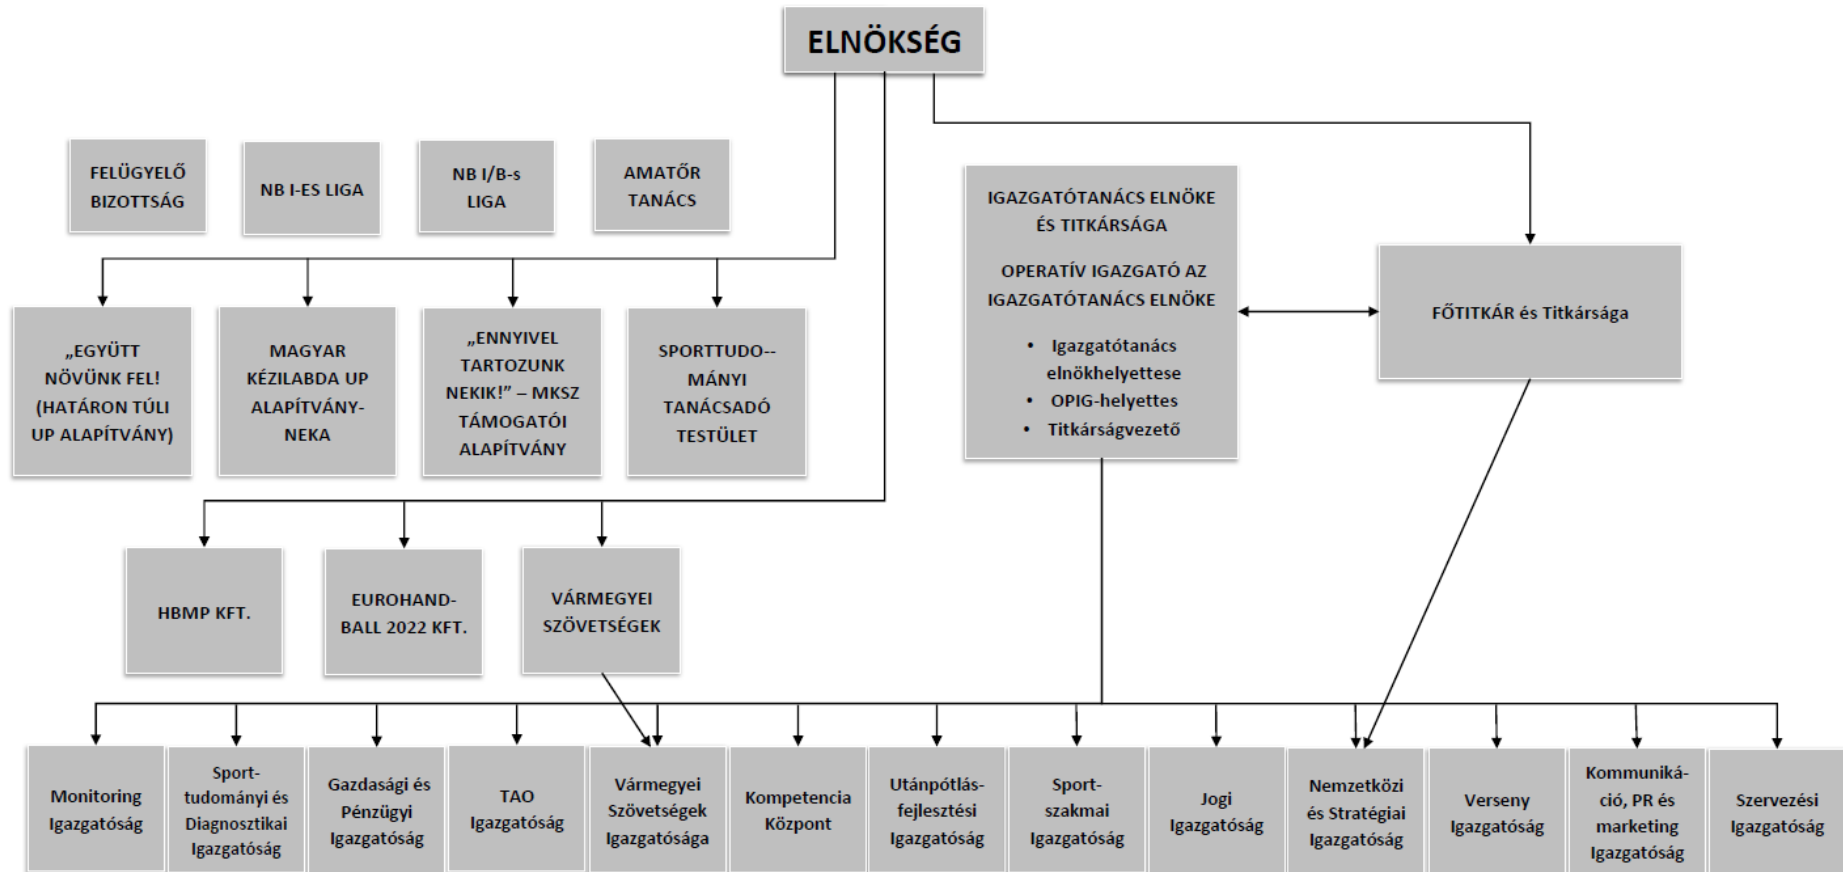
ELNÖKSÉG

FELÜGYELŐ BIZOTTSÁG

NB I-ES LIGA

NB I/B-s LIGA

AMATŐR TANÁCS

„EGYÜTT NÖVÜNK FEL! (HATÁRON TÚLI UP ALAPÍTVÁNY)

MAGYAR KÉZILABDA UP ALAPÍTVÁNYNEKA

„ENNYIVEL TARTOZUNK NEKIK!" – MKSZ TÁMOGATÓI ALAPÍTVÁNY

SPORTTUDO--MÁNYI TANÁCSADÓ TESTÜLET

IGAZGATÓTANÁCS ELNÖKE ÉS TITKÁRSÁGA

OPERATÍV IGAZGATÓ AZ IGAZGATÓTANÁCS ELNÖKE

• Igazgatótanács elnökhelyettese
• OPIG-helyettes
• Titkárságvezető

FŐTITKÁR és Titkársága

HBMP KFT.

EUROHANDBALL 2022 KFT.

VÁRMEGYEI SZÖVETSÉGEK

Monitoring Igazgatóság

Sporttudományi és Diagnosztikai Igazgatóság

Gazdasági és Pénzügyi Igazgatóság

TAO Igazgatóság

Vármegyei Szövetségek Igazgatósága

Kompetencia Központ

Utánpótlásfejlesztési Igazgatóság

Sportszakmai Igazgatóság

Jogi Igazgatóság

Nemzetközi és Stratégiai Igazgatóság

Verseny Igazgatóság

Kommunikáció, PR és marketing Igazgatóság

Szervezési Igazgatóság